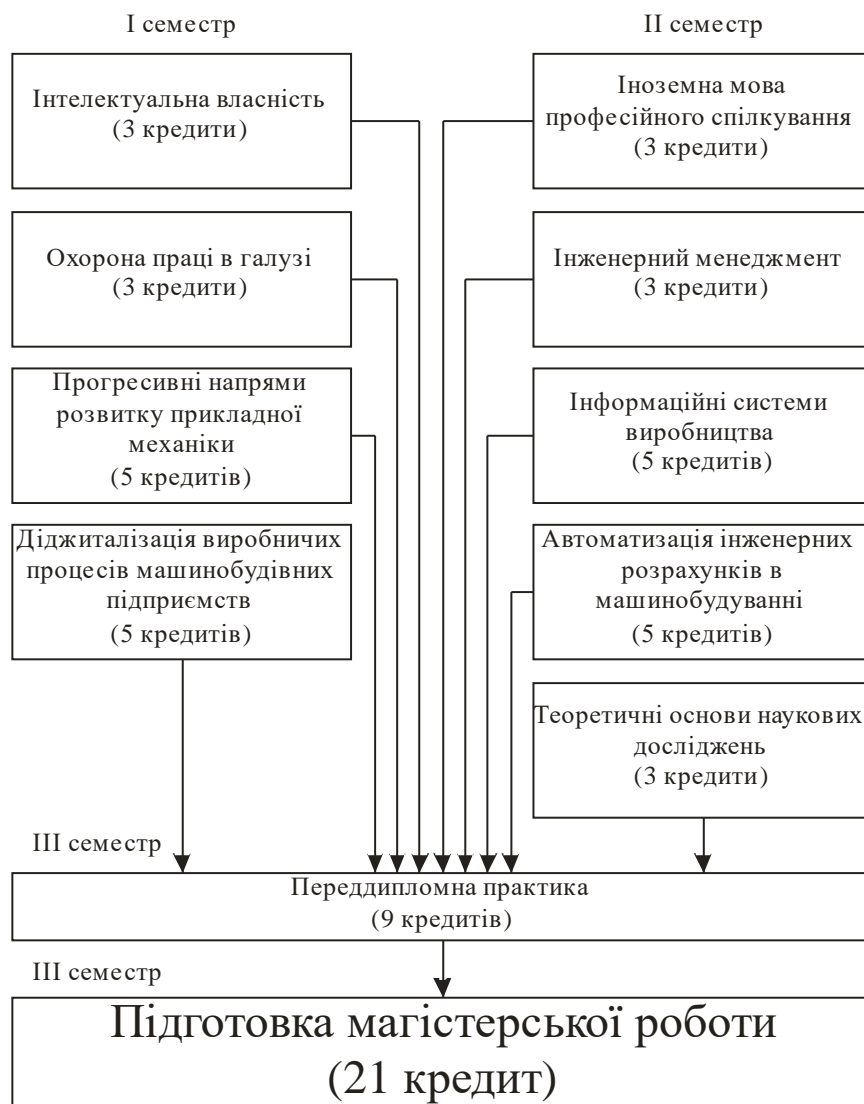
I семестр

II семестр

Інтелектуальна власність
(3 кредити)

Охорона праці в галузі
(3 кредити)

Прогресивні напрями розвитку прикладної механіки
(5 кредитів)

Діджиталізація виробничих процесів машинобудівних підприємств
(5 кредитів)

Іноземна мова професійного спілкування
(3 кредити)

Інженерний менеджмент
(3 кредити)

Інформаційні системи виробництва
(5 кредитів)

Автоматизація інженерних розрахунків в машинобудуванні
(5 кредитів)

Теоретичні основи наукових досліджень
(3 кредити)

III семестр

Переддипломна практика
(9 кредитів)

III семестр

Підготовка магістерської роботи
(21 кредит)